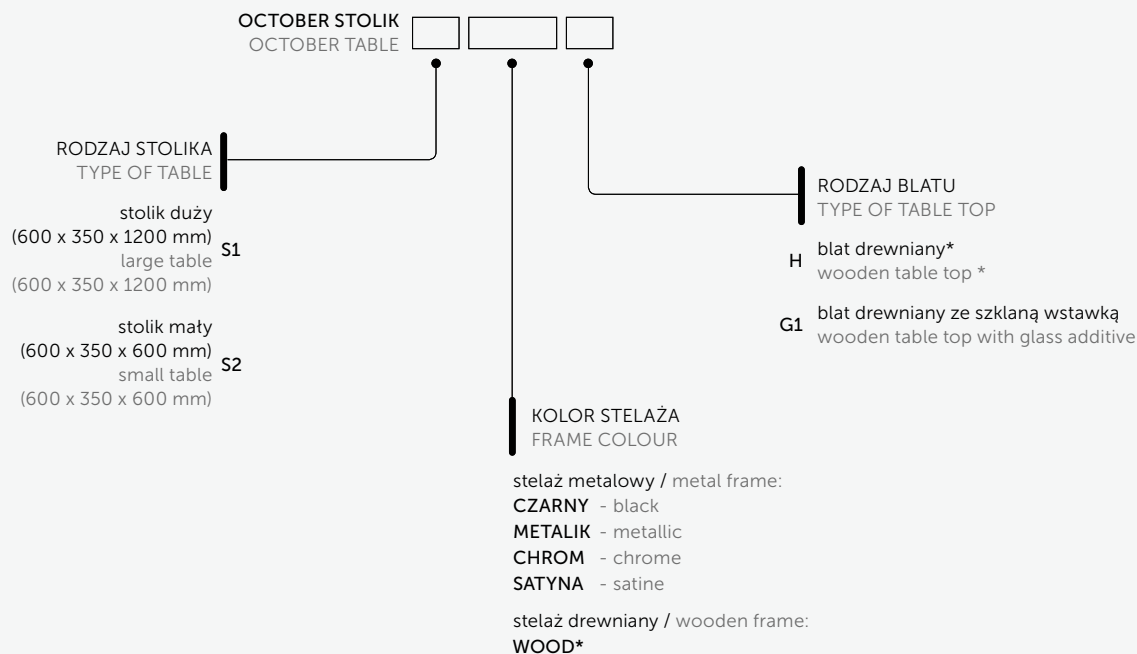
OCTOBER STOLIK
OCTOBER TABLE

RODZAJ STOLIKA
TYPE OF TABLE

stolik duży
(600 x 350 x 1200 mm)
large table
(600 x 350 x 1200 mm)
S1

stolik mały
(600 x 350 x 600 mm)
small table
(600 x 350 x 600 mm)
S2

RODZAJ BLATU
TYPE OF TABLE TOP

H blat drewniany*
wooden table top *

G1 blat drewniany ze szklaną wstawką
wooden table top with glass additive

KOLOR STELAŻA
FRAME COLOUR

stelaż metalowy / metal frame:
CZARNY - black
METALIK - metallic
CHROM - chrome
SATYNA - satine

stelaż drewniany / wooden frame:
WOOD*